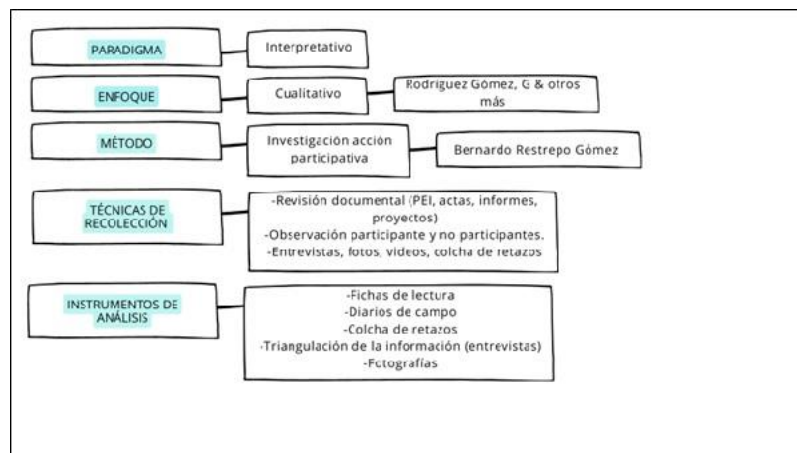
PARADIGMA

Interpretativo

ENFOQUE

Cualitativo

Rodriguez Gómez, G & otros más

MÉTODO

Investigación acción participativa

Bernardo Restrepo Gómez

TÉCNICAS DE RECOLECCIÓN

-Revisión documental (PEI, actas, informes, proyectos)
-Observación participante y no participantes.
-Entrevistas, fotos, videos, colcha de retazos

INSTRUMENTOS DE ANÁLISIS

-Fichas de lectura
-Diarios de campo
-Colcha de retazos
-Triangulación de la información (entrevistas)
-Fotografías